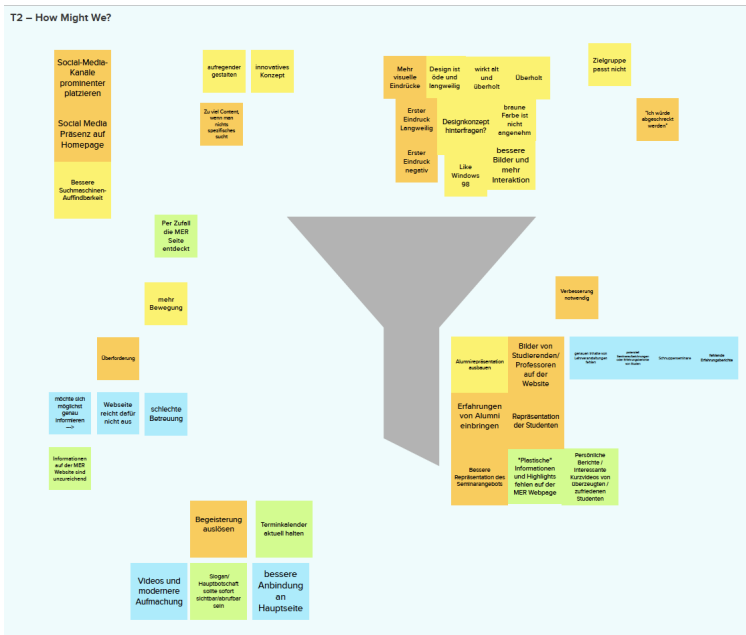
T2 – How Might We?

Social-Media-Kanäle prominenter platzieren

Social Media Präsenz auf Homepage

Bessere Suchmaschinen-Auffindbarkeit

aufregender gestalten

innovatives Konzept

Zu viel Content, wenn man nichts spezifisches sucht

Per Zufall die MER Seite entdeckt

mehr Bewegung

Überforderung

möchte mich möglichst genau informieren —

Webseite reicht dafür nicht aus

schlechte Betreuung

Informationen auf der MER Website sind unzureichend

Mehr visuelle Eindrücke

Design ist öde und langweilig

wirkt alt und überholt

Überholt

Erster Eindruck Langweilig

Designkonzept hinterfragen?

braune Farbe ist nicht angenehm

Erster Eindruck negativ

Like Windows 98

bessere Bilder und mehr Interaktion

Zielgruppe passt nicht

"Ich würde abgeschreckt werden"

Verbesserung notwendig

Alumnirepräsentation ausbauen

Bilder von Studierenden/ Professoren auf der Website

genauen Inhalte von Lehrveranstaltungen fehlen

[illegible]

Schnuppersemitare

fehlende Erfahrungsberichte

Erfahrungen von Alumni einbringen

Repräsentation der Studenten

Bessere Repräsentation des Seminarangebots

"Plastische" Informationen und Highlights fehlen auf der MER Webpage

Persönliche Berichte / interessante Kurzvideos von überzeugten / zufriedenen Studenten

Begeisterung auslösen

Terminkalender aktuell halten

Videos und modernere Aufmachung

Slogan/ Hauptbotschaft sollte sofort sichtbar/abrufbar sein

bessere Anbindung an Hauptseite